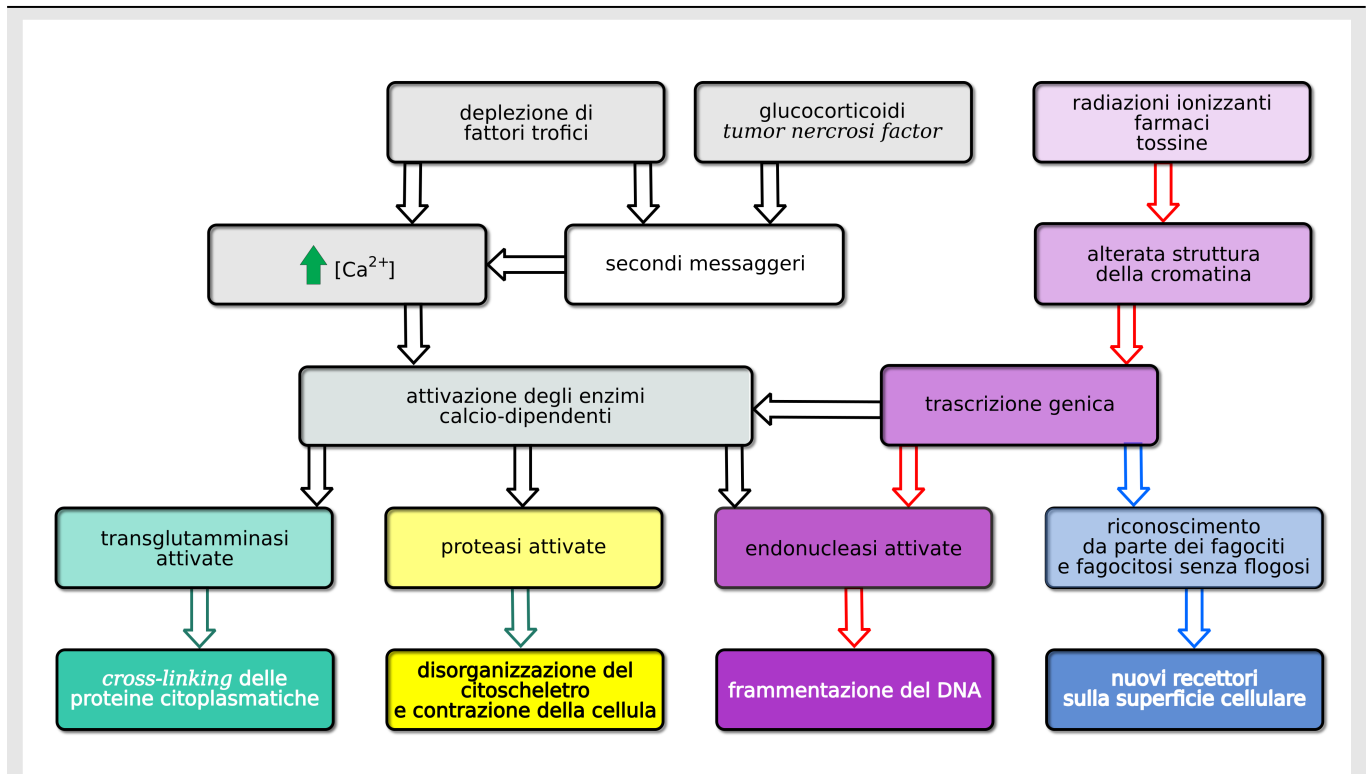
deplezione di fattori trofici

glucocorticoidi
*tumor nercrosi factor*

radiazioni ionizzanti
farmaci
tossine

$[Ca^{2+}]$

secondi messaggeri

alterata struttura della cromatina

attivazione degli enzimi calcio-dipendenti

trascrizione genica

transglutamminasi attivate

proteasi attivate

endonucleasi attivate

riconoscimento da parte dei fagociti e fagocitosi senza flogosi

*cross-linking* delle proteine citoplasmatiche

disorganizzazione del citoscheletro e contrazione della cellula

frammentazione del DNA

nuovi recettori sulla superficie cellulare